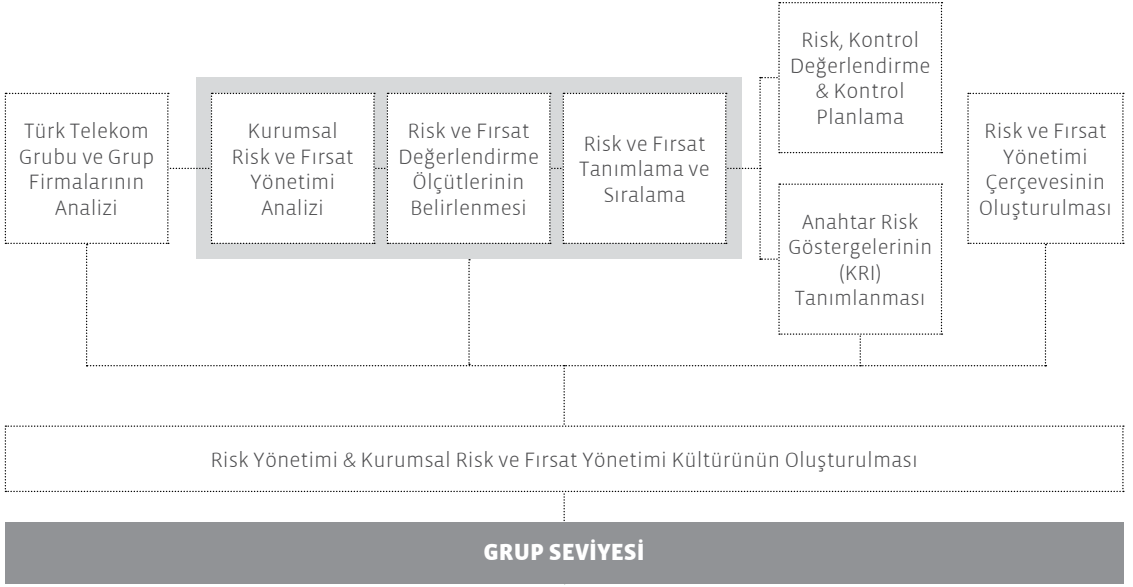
Türk Telekom Grubu ve Grup Firmalarının Analizi

Kurumsal Risk ve Fırsat Yönetimi Analizi

Risk ve Fırsat Değerlendirme Ölçütlerinin Belirlenmesi

Risk ve Fırsat Tanımlama ve Sıralama

Risk, Kontrol Değerlendirme & Kontrol Planlama

Anahtar Risk Göstergelerinin (KRI) Tanımlanması

Risk ve Fırsat Yönetimi Çerçevesinin Oluşturulması

Risk Yönetimi & Kurumsal Risk ve Fırsat Yönetimi Kültürünün Oluşturulması

GRUP SEVİYESİ